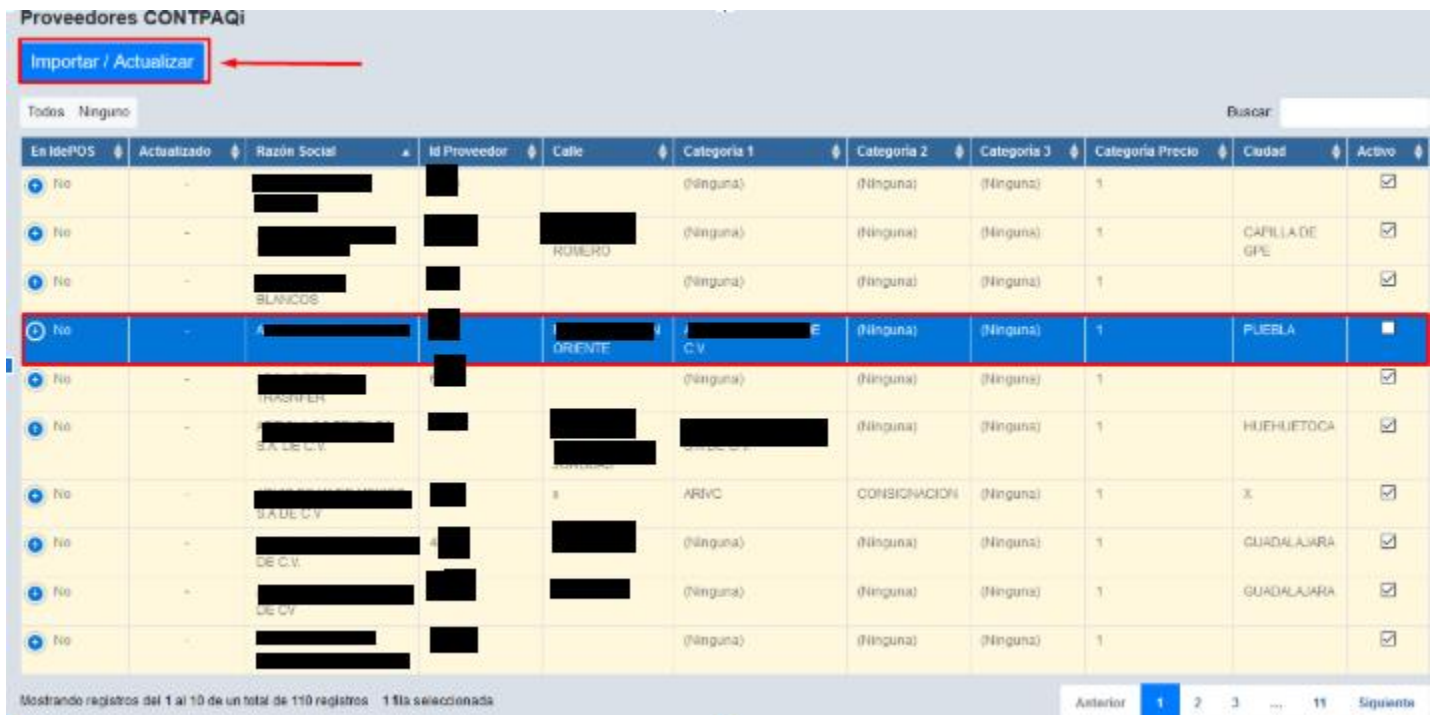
Proveedores CONTPAQi

Importar / Actualizar

Todos Ninguno

Buscar

| En IdePOS | Actualizado | Razón Social | Id Proveedor | Calle | Categoria 1 | Categoria 2 | Categoria 3 | Categoria Precio | Ciudad | Activo |
|---|---|---|---|---|---|---|---|---|---|---|
| No | - | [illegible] | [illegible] | | (Ninguna) | (Ninguna) | (Ninguna) | 1 | | ☑ |
| No | - | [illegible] | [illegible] | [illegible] ROMERO | (Ninguna) | (Ninguna) | (Ninguna) | 1 | CAPILLA DE GPE | ☑ |
| No | - | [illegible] BLANCOS | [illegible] | | (Ninguna) | (Ninguna) | (Ninguna) | 1 | | ☑ |
| No | - | A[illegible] | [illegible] | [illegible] ORIENTE | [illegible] E C.V. | (Ninguna) | (Ninguna) | 1 | PUEBLA | ☐ |
| No | - | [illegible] TRASNFER | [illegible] | | (Ninguna) | (Ninguna) | (Ninguna) | 1 | | ☑ |
| No | - | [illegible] S.A. DE C.V. | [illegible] | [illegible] | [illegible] | (Ninguna) | (Ninguna) | 1 | HUEHUETOCA | ☑ |
| No | - | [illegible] S.A DE C.V | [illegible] | x | ARIVC | CONSIGNACION | (Ninguna) | 1 | X | ☑ |
| No | - | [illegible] DE C.V. | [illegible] | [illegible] | (Ninguna) | (Ninguna) | (Ninguna) | 1 | GUADALAJARA | ☑ |
| No | - | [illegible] DE CV | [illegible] | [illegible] | (Ninguna) | (Ninguna) | (Ninguna) | 1 | GUADALAJARA | ☑ |
| No | - | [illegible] | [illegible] | | (Ninguna) | (Ninguna) | (Ninguna) | 1 | | ☑ |

Mostrando registros del 1 al 10 de un total de 110 registros 1 fila seleccionada

Anterior 1 2 3 ... 11 Siguiente